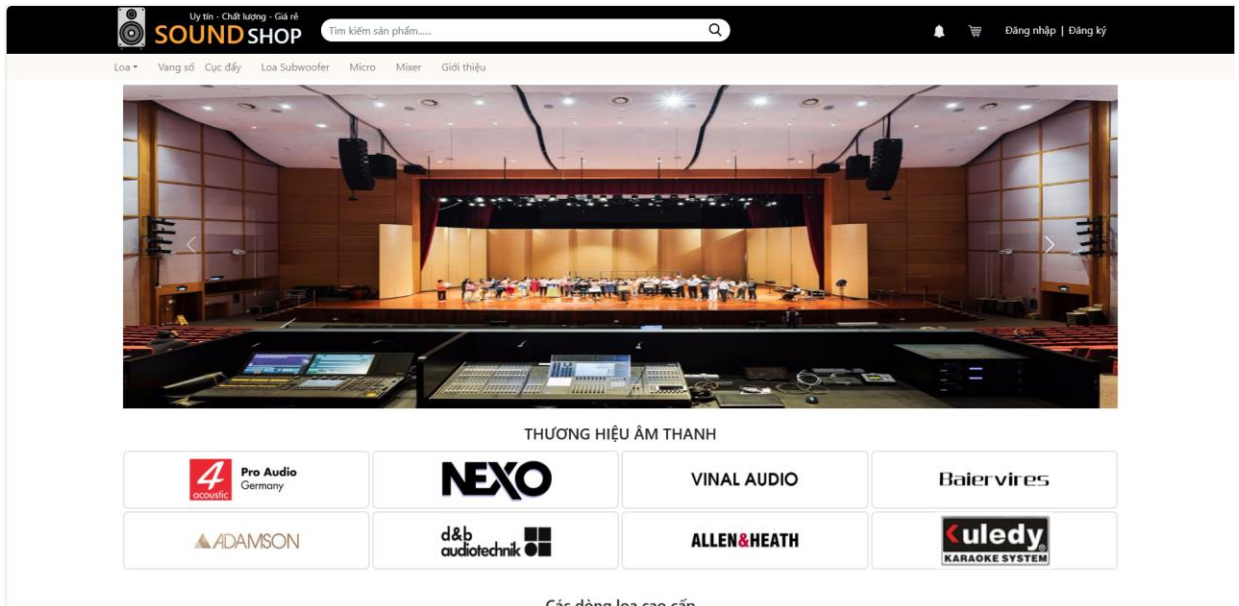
Uy tín - Chất lượng - Giá rẻ
SOUND SHOP

Tìm kiếm sản phẩm.....

Đăng nhập | Đăng ký

Loa ▾ Vang số Cục đẩy Loa Subwoofer Micro Mixer Giới thiệu

THƯƠNG HIỆU ÂM THANH

| 4 acoustic Pro Audio Germany | NEXO | VINAL AUDIO | Baiervires |
|---|---|---|---|
| ADAMSON | d&b audiotechnik | ALLEN&HEATH | Kuledy KARAOKE SYSTEM |

Các dòng loa cao cấp